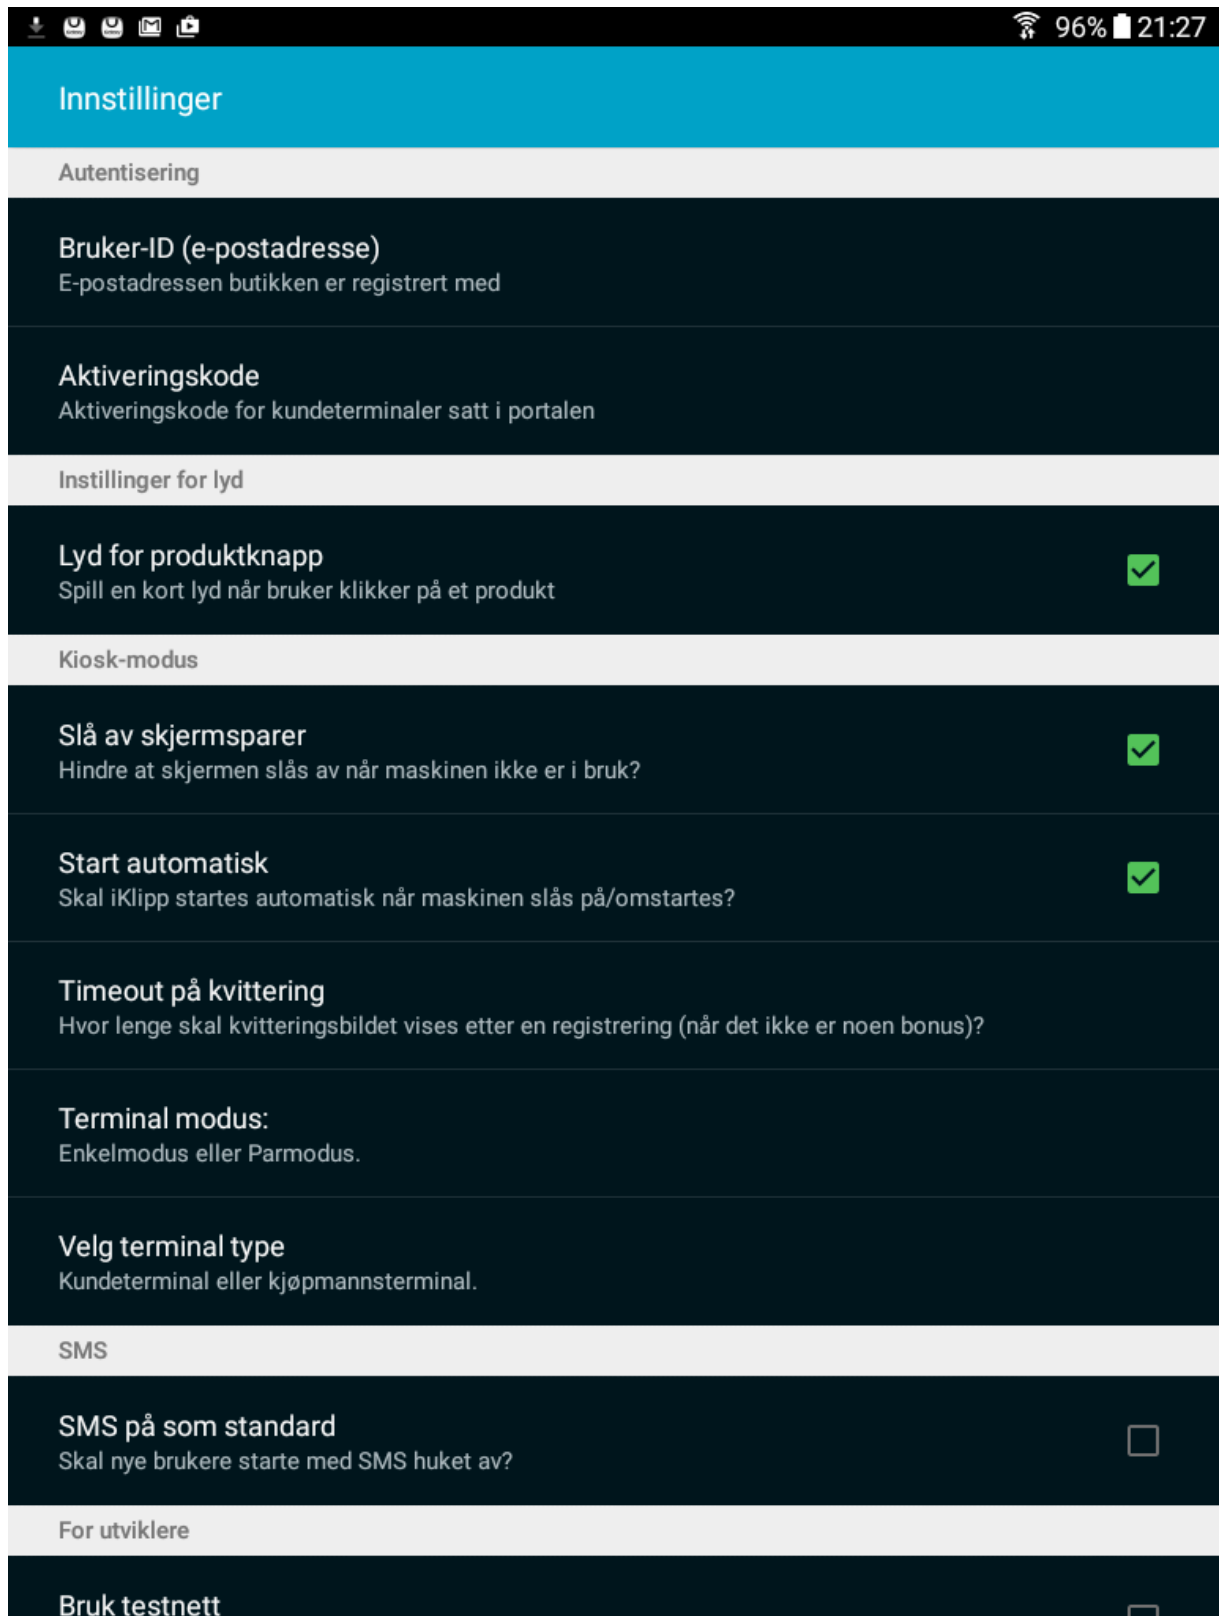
96% 21:27

Innstillinger

Autentisering

Bruker-ID (e-postadresse)
E-postadressen butikken er registrert med

Aktiveringskode
Aktiveringskode for kundeterminaler satt i portalen

Instillinger for lyd

Lyd for produktknapp
Spill en kort lyd når bruker klikker på et produkt

Kiosk-modus

Slå av skjermsparer
Hindre at skjermen slås av når maskinen ikke er i bruk?

Start automatisk
Skal iKlipp startes automatisk når maskinen slås på/omstartes?

Timeout på kvittering
Hvor lenge skal kvitteringsbildet vises etter en registrering (når det ikke er noen bonus)?

Terminal modus:
Enkelmodus eller Parmodus.

Velg terminal type
Kundeterminal eller kjøpmannsterminal.

SMS

SMS på som standard
Skal nye brukere starte med SMS huket av?

For utviklere

Bruk testnett